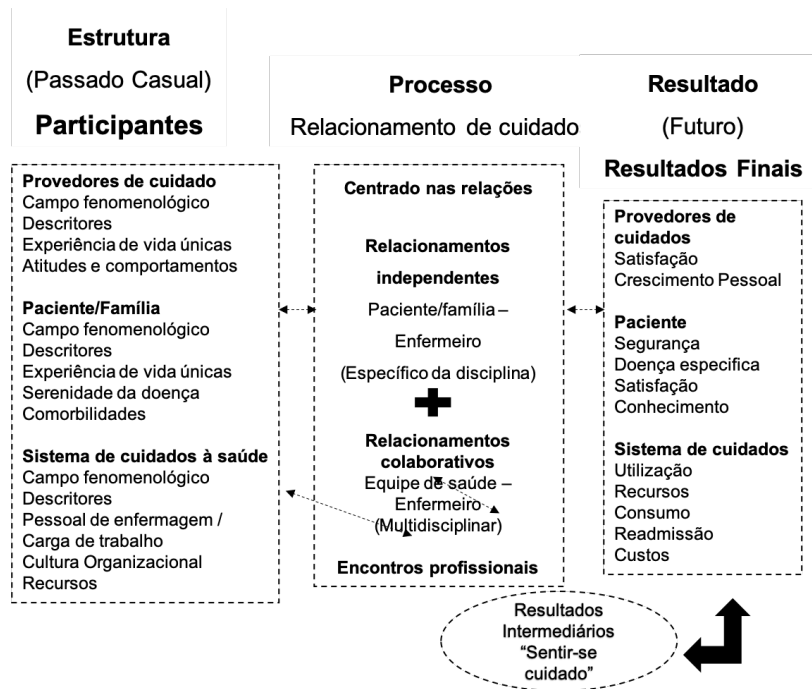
Estrutura
(Passado Casual)
Participantes

Processo
Relacionamento de cuidado

Resultado
(Futuro)
Resultados Finais

Provedores de cuidado
Campo fenomenológico
Descritores
Experiência de vida únicas
Atitudes e comportamentos

Paciente/Família
Campo fenomenológico
Descritores
Experiência de vida únicas
Serenidade da doença
Comorbilidades

Sistema de cuidados à saúde
Campo fenomenológico
Descritores
Pessoal de enfermagem / Carga de trabalho
Cultura Organizacional
Recursos

Centrado nas relações

Relacionamentos independentes
Paciente/família – Enfermeiro
(Específico da disciplina)

Relacionamentos colaborativos
Equipe de saúde – Enfermeiro
(Multidisciplinar)

Encontros profissionais

Provedores de cuidados
Satisfação
Crescimento Pessoal

Paciente
Segurança
Doença especifica
Satisfação
Conhecimento

Sistema de cuidados
Utilização
Recursos
Consumo
Readmissão
Custos

Resultados Intermediários "Sentir-se cuidado"